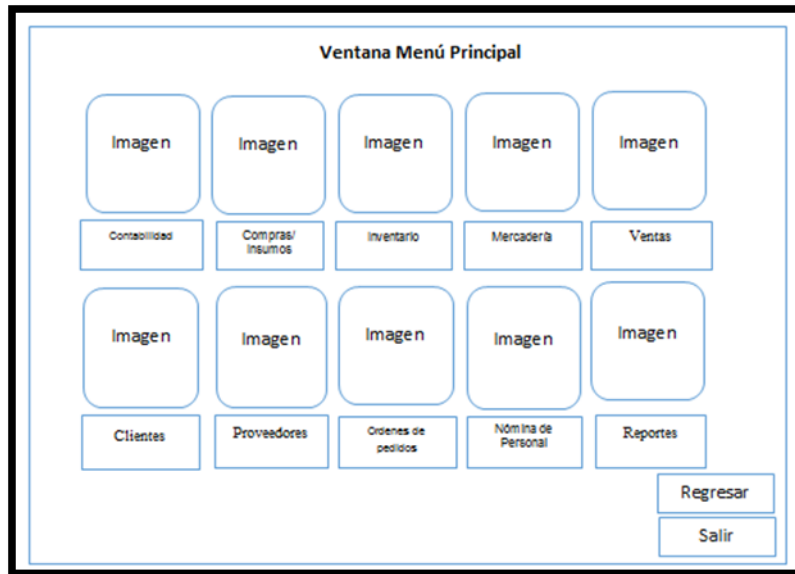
Ventana Menú Principal

Imagen

Imagen

Imagen

Imagen

Imagen

Contabilidad

Compras/ Insumos

Inventario

Mercadería

Ventas

Imagen

Imagen

Imagen

Imagen

Imagen

Clientes

Proveedores

Ordenes de pedidos

Nómina de Personal

Reportes

Regresar

Salir